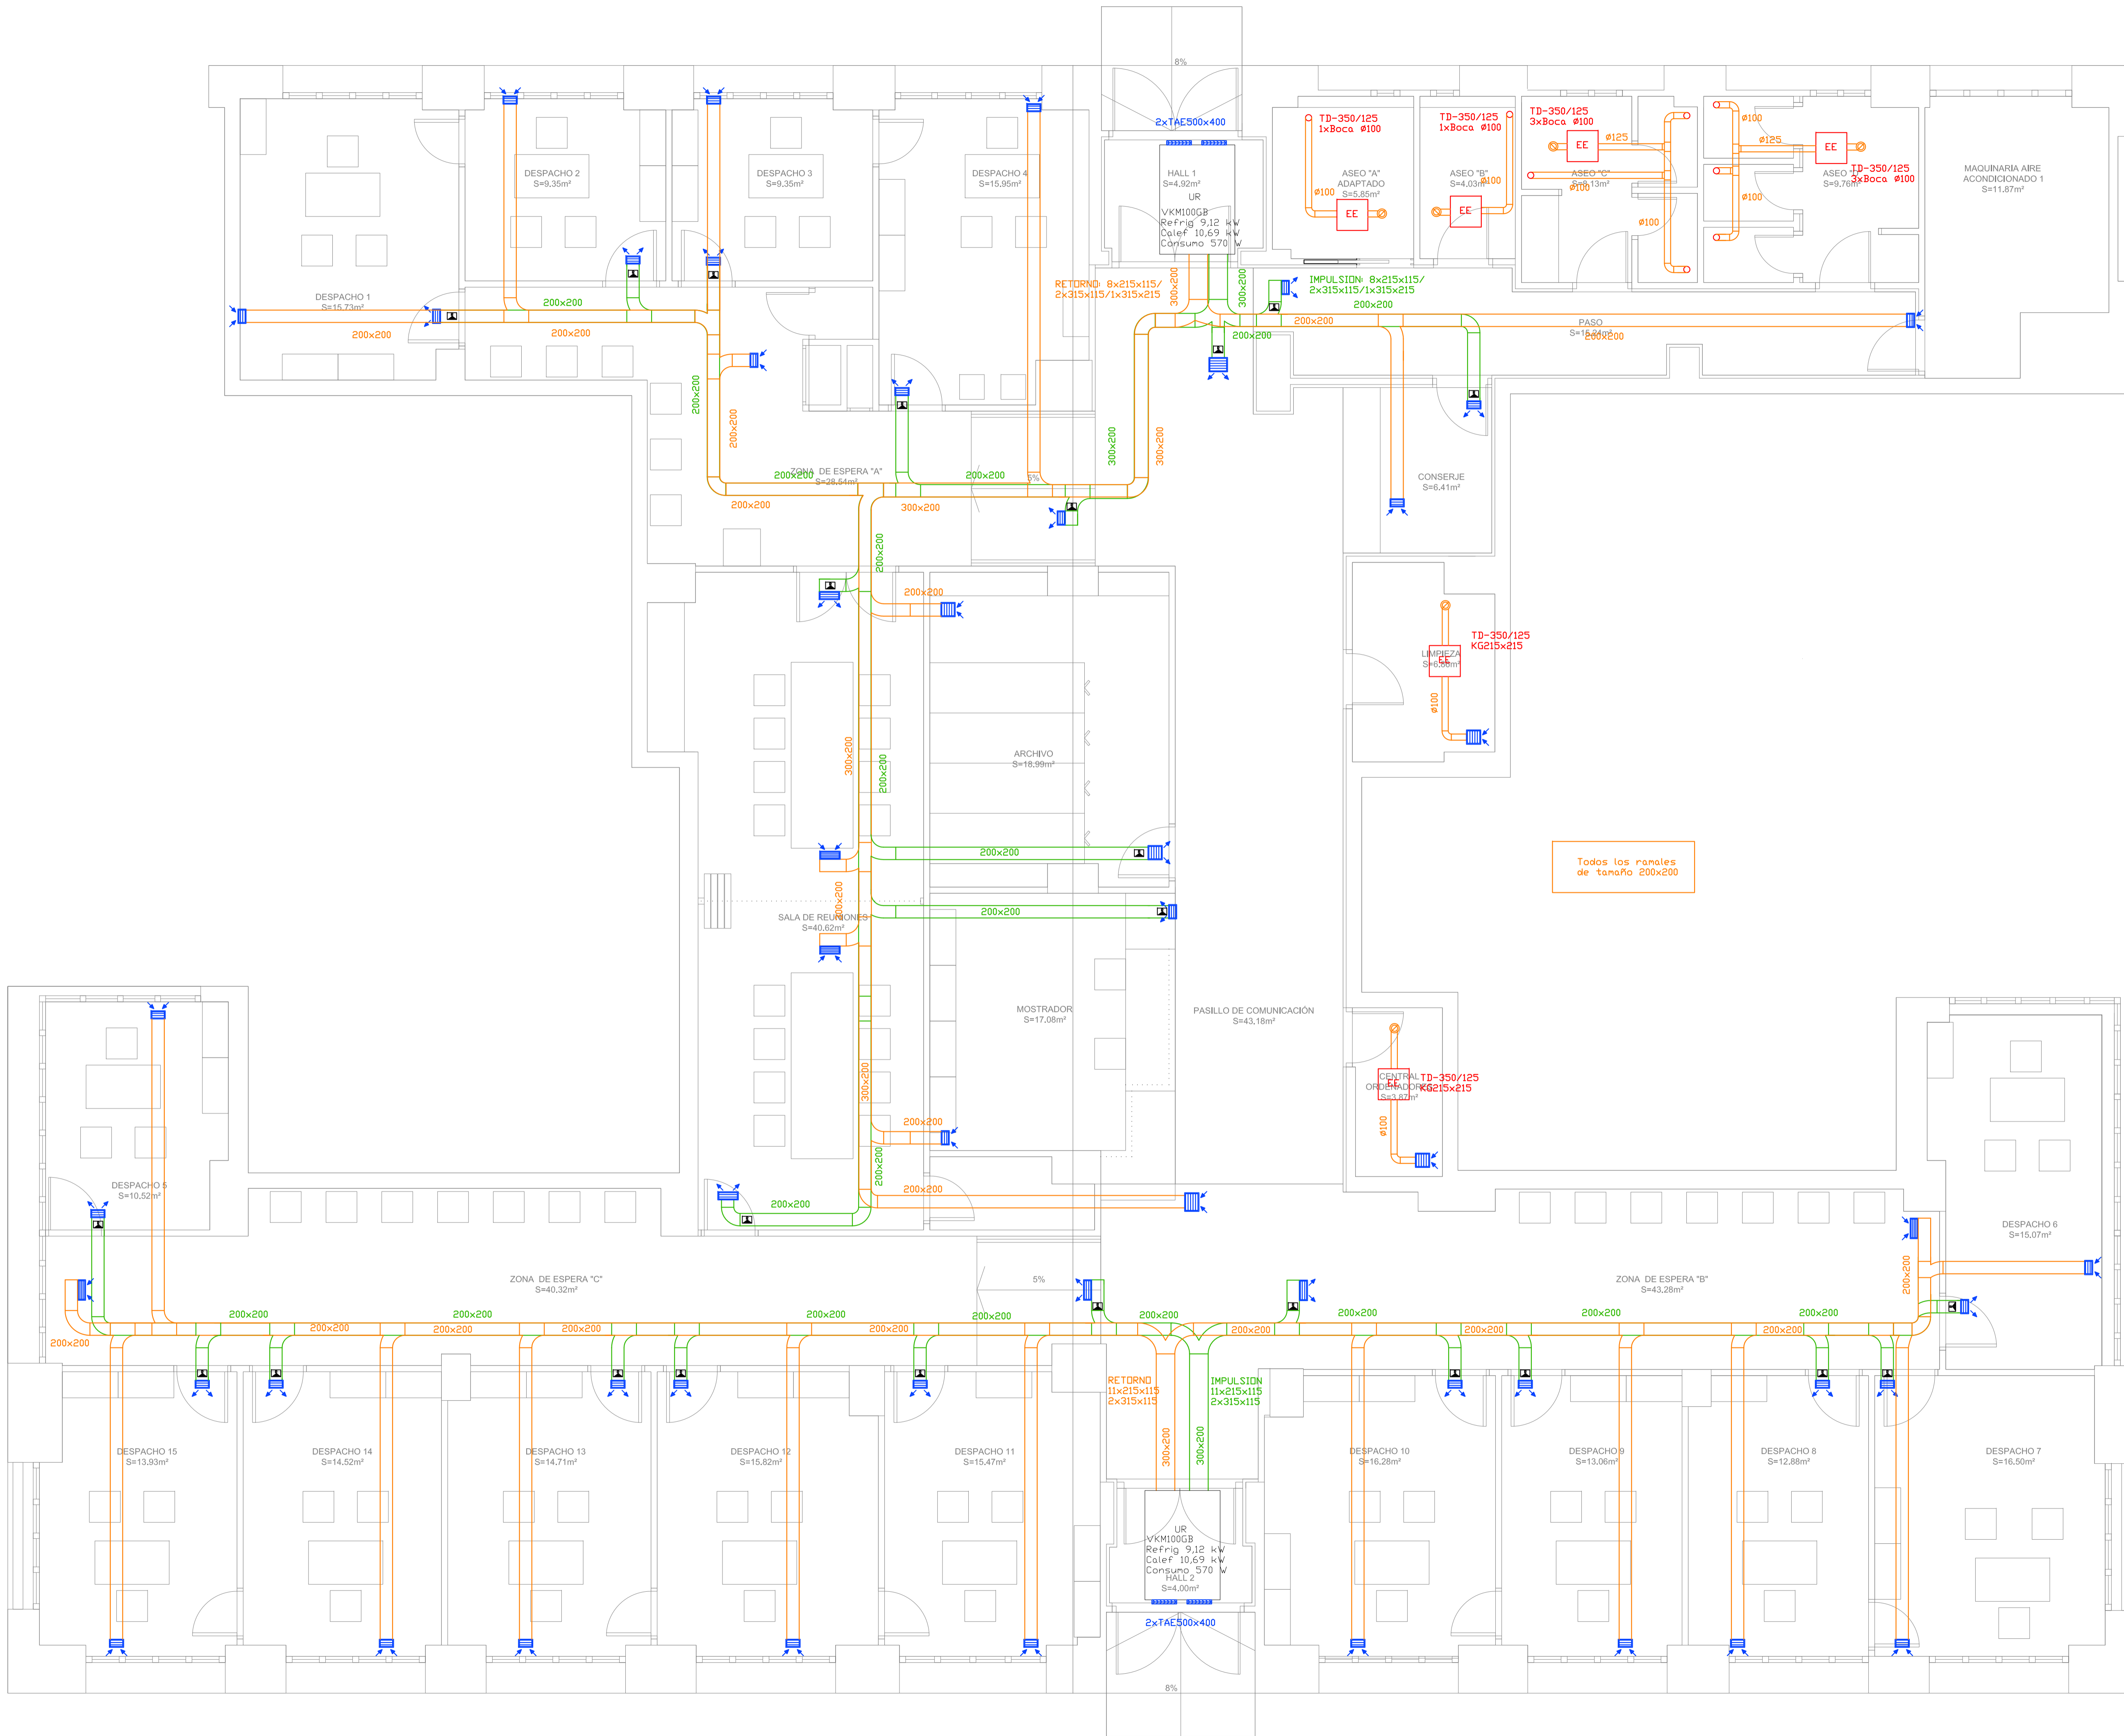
8%

2xTAE500x400

HALL 1
S=4,92m²
UR
VKM100GB
Refrig 9,12 kW
Calef 10,69 kW
Consumo 570 W

TD-350/125
1xBoca ø100

ASEO "A"
ADAPTADO
S=5,85m²

ø100

EE

TD-350/125
1xBoca ø100

ASEO "B"
S=4,03m²

ø100

EE

TD-350/125
3xBoca ø100

ø125

EE

ASEO "C"
S=8,13m²

ø100

ø100

ø125

EE

ASEO "D"
S=9,76m²

TD-350/125
3xBoca ø100

ø100

ø100

MAQUINARIA AIRE
ACONDICIONADO 1
S=11,87m²

DESPACHO 2
S=9,35m²

DESPACHO 3
S=9,35m²

DESPACHO 4
S=15,95m²

DESPACHO 1
S=15,73m²

200x200

200x200

200x200

RETORNO: 8x215x115/
2x315x115/1x315x215

300x200

300x200

IMPULSION: 8x215x115/
2x315x115/1x315x215

200x200

200x200

200x200

PASO
S=16,34m²
200x200

200x200

200x200

ZONA DE ESPERA "A"
S=28,54m²
200x200

200x200

300x200

300x200

300x200

5%

200x200

CONSERJE
S=6,41m²

200x200

TD-350/125
KG215x215

LIMPIEZA
S=6,86m²

EE

ø100

300x200

200x200

ARCHIVO
S=18,99m²

200x200

Todos los ramales
de tamaño 200x200

200x200

300x200

SALA DE REUNIONES
S=40,62m²

200x200

MOSTRADOR
S=17,08m²

PASILLO DE COMUNICACIÓN
S=43,18m²

CENTRAL
ORDENADORES
S=3,87m²

EE

TD-350/125
KG215x215

ø100

300x200

200x200

200x200

200x200

200x200

DESPACHO 5
S=10,52m²

DESPACHO 6
S=15,07m²

ZONA DE ESPERA "C"
S=40,32m²

5%

ZONA DE ESPERA "B"
S=43,28m²

200x200

200x200

200x200

200x200

200x200

200x200

200x200

200x200

200x200

200x200

200x200

200x200

200x200

200x200

200x200

200x200

200x200

200x200

RETORNO
11x215x115
2x315x115

IMPULSION
11x215x115
2x315x115

300x200

300x200

DESPACHO 15
S=13,93m²

DESPACHO 14
S=14,52m²

DESPACHO 13
S=14,71m²

DESPACHO 12
S=15,82m²

DESPACHO 11
S=15,47m²

DESPACHO 10
S=16,28m²

DESPACHO 9
S=13,06m²

DESPACHO 8
S=12,88m²

DESPACHO 7
S=16,50m²

UR
VKM100GB
Refrig 9,12 kW
Calef 10,69 kW
Consumo 570 W
HALL 2
S=4,00m²

2xTAE500x400

8%